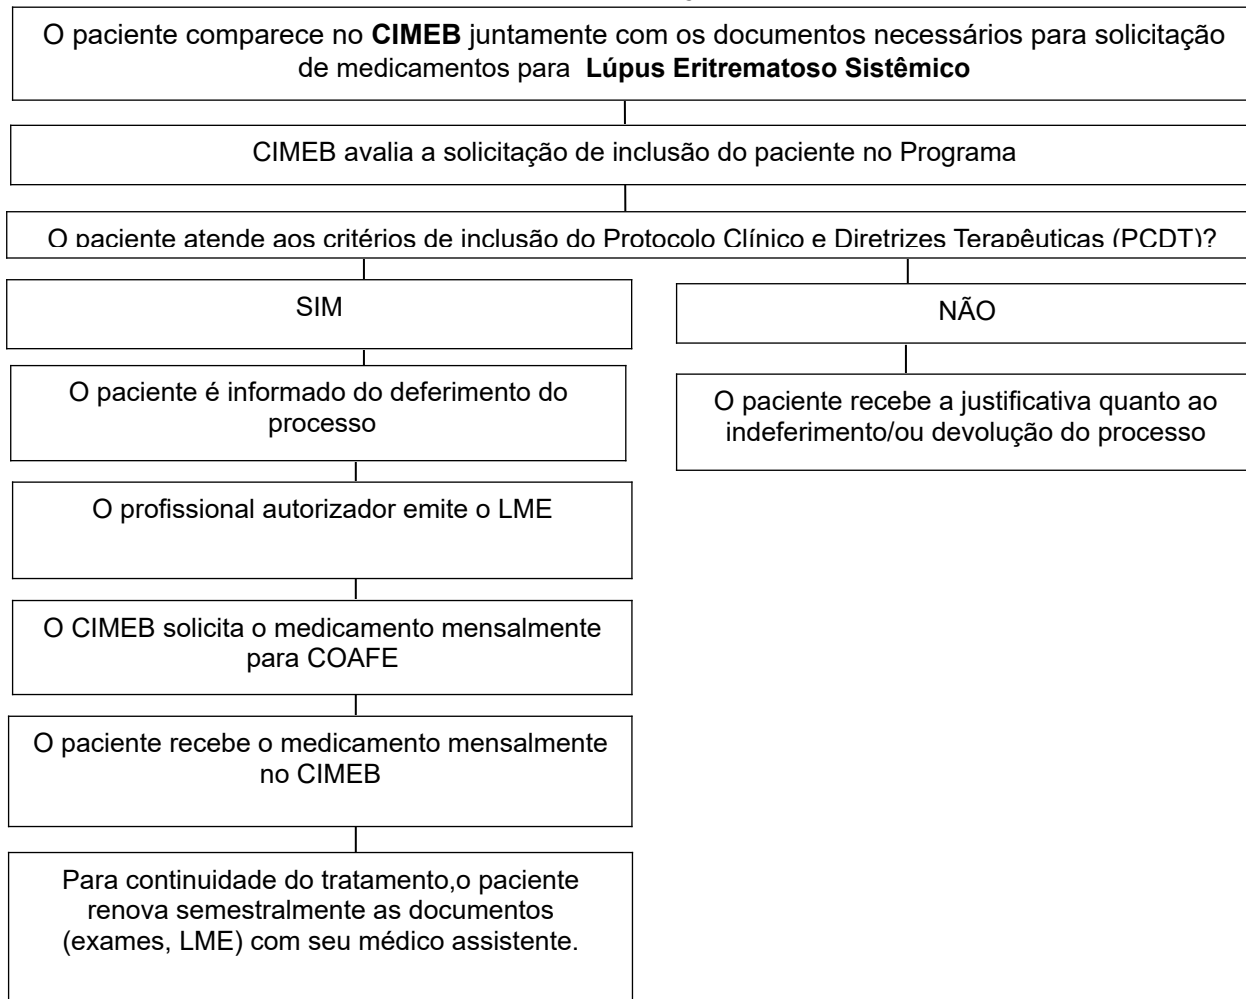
O paciente comparece no **CIMEB** juntamente com os documentos necessários para solicitação de medicamentos para **Lúpus Eritrematoso Sistêmico**

CIMEB avalia a solicitação de inclusão do paciente no Programa

O paciente atende aos critérios de inclusão do Protocolo Clínico e Diretrizes Terapêuticas (PCDT)?

SIM

O paciente é informado do deferimento do processo

O profissional autorizador emite o LME

O CIMEB solicita o medicamento mensalmente para COAFE

O paciente recebe o medicamento mensalmente no CIMEB

Para continuidade do tratamento,o paciente renova semestralmente as documentos (exames, LME) com seu médico assistente.

NÃO

O paciente recebe a justificativa quanto ao indeferimento/ou devolução do processo